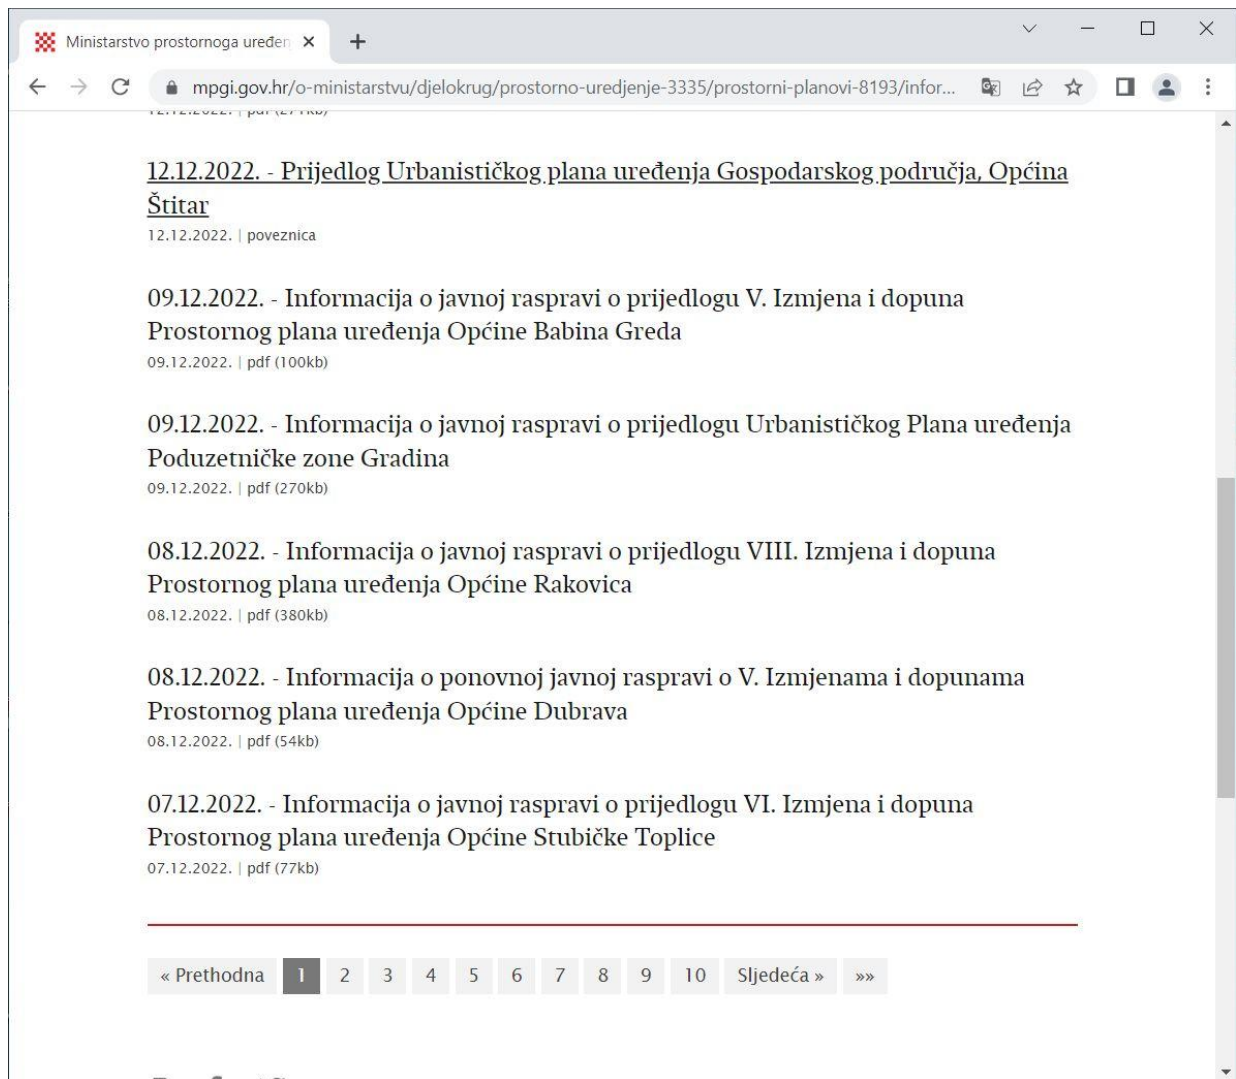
Ministarstvo prostornoga uređen ×
+

mpgi.gov.hr/o-ministarstvu/djelokrug/prostorno-uredjenje-3335/prostorni-planovi-8193/infor...

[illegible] | pdf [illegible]

12.12.2022. - Prijedlog Urbanističkog plana uređenja Gospodarskog područja, Općina Štitar
12.12.2022. | poveznica

09.12.2022. - Informacija o javnoj raspravi o prijedlogu V. Izmjena i dopuna Prostornog plana uređenja Općine Babina Greda
09.12.2022. | pdf (100kb)

09.12.2022. - Informacija o javnoj raspravi o prijedlogu Urbanističkog Plana uređenja Poduzetničke zone Gradina
09.12.2022. | pdf (270kb)

08.12.2022. - Informacija o javnoj raspravi o prijedlogu VIII. Izmjena i dopuna Prostornog plana uređenja Općine Rakovica
08.12.2022. | pdf (380kb)

08.12.2022. - Informacija o ponovnoj javnoj raspravi o V. Izmjenama i dopunama Prostornog plana uređenja Općine Dubrava
08.12.2022. | pdf (54kb)

07.12.2022. - Informacija o javnoj raspravi o prijedlogu VI. Izmjena i dopuna Prostornog plana uređenja Općine Stubičke Toplice
07.12.2022. | pdf (77kb)

« Prethodna 1 2 3 4 5 6 7 8 9 10 Sljedeća » »»